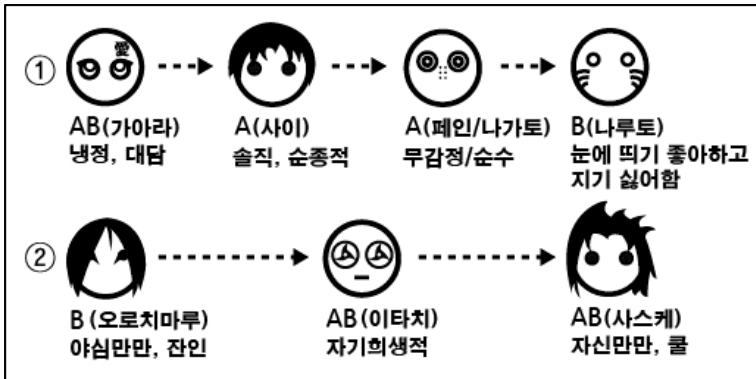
①

愛

AB(가아라)
냉정, 대담

A(사이)
솔직, 순종적

A(페인/나가토)
무감정/순수

B(나루토)
눈에 띄기 좋아하고 지기 싫어함

②

B (오로치마루)
야심만만, 잔인

AB(이타치)
자기희생적

AB(사스케)
자신만만, 쿨